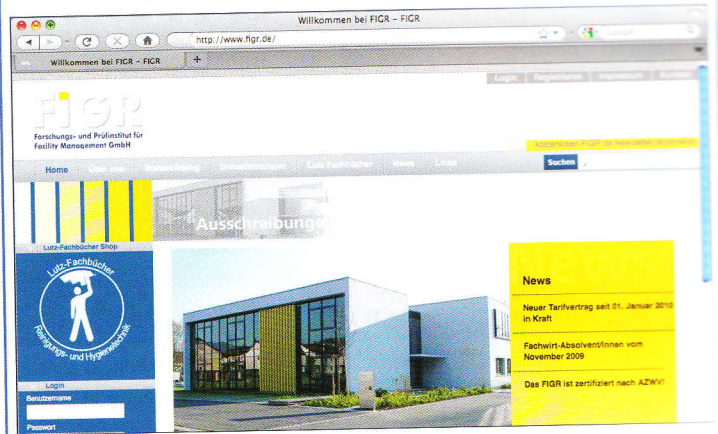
Willkommen bei FIGR – FIGR

http://www.figr.de/

Google

Willkommen bei FIGR – FIGR

Login | Registrieren | Impressum | Kontakt

FIGR

Forschungs- und Prüfinstitut für Facility Management GmbH

Kostenlosen FIGR.de Newsletter abonnieren

Home | Über uns | Weiterbildung | Dienstleistungen | Lutz Fachbücher | News | Links

Suchen

Ausschreibungen

Lutz-Fachbücher Shop

Lutz-Fachbücher

Reinigungs- und Hygienetechnik

Login

Benutzername

Passwort

News

Neuer Tarifvertrag seit 01. Januar 2010 in Kraft

Fachwirt-Absolvent/innen vom November 2009

Das FIGR ist zertifiziert nach AZWV!